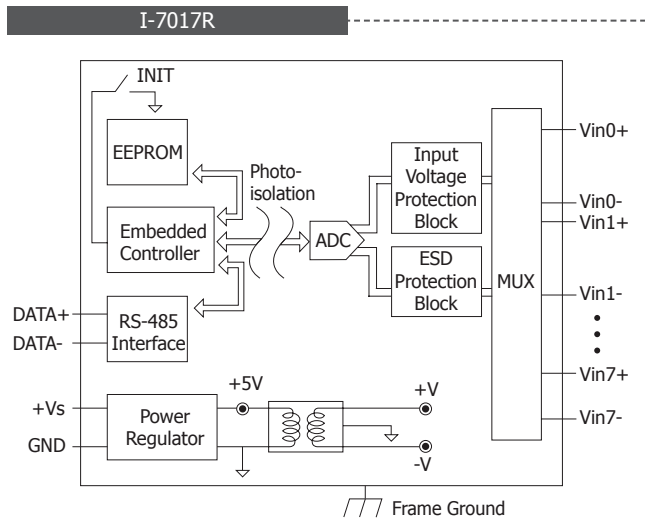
I-7017R

INIT

EEPROM

Photo-isolation

Embedded Controller

ADC

Input Voltage Protection Block

ESD Protection Block

MUX

Vin0+

Vin0-

Vin1+

Vin1-

Vin7+

Vin7-

DATA+

DATA-

RS-485 Interface

+Vs

GND

Power Regulator

+5V

+V

-V

Frame Ground